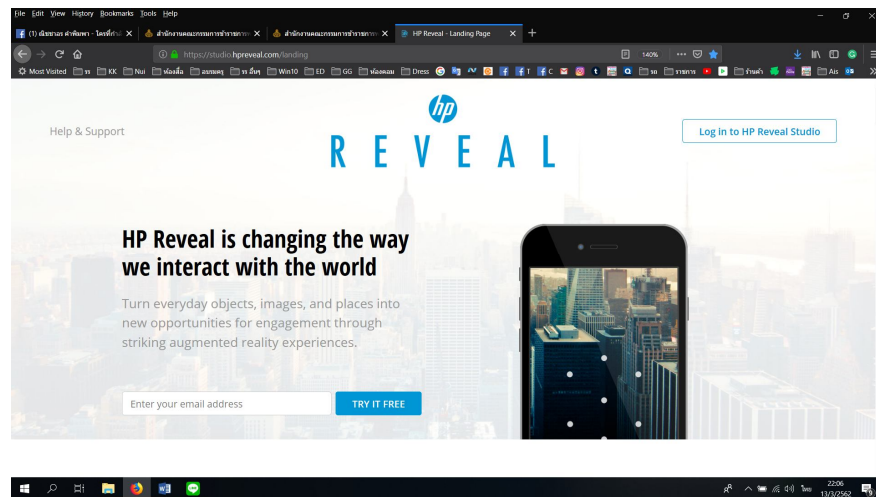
File Edit View History Bookmarks Tools Help

(1) ณัชชานร คำพิมพา - โลกที่ใส่ใจ ✕ | สำนักงานคณะกรรมการข้าราชการ ✕ | สำนักงานคณะกรรมการข้าราชการ ✕ | HP Reveal - Landing Page ✕ | +

https://studio.hpreveal.com/landing | 140%

Most Visited | ฯ | KK | Nui | น้องส้ม | อบรมครู | ฯ อื่นๆ | Win10 | ED | GG | น้องดอม | Dress | T | C | t | ยอ | รายการ | ร้านค้า | Ais

hp

Help & Support

REVEAL

Log in to HP Reveal Studio

HP Reveal is changing the way we interact with the world

Turn everyday objects, images, and places into new opportunities for engagement through striking augmented reality experiences.

Enter your email address

TRY IT FREE

ไทย 22:06 13/3/2562